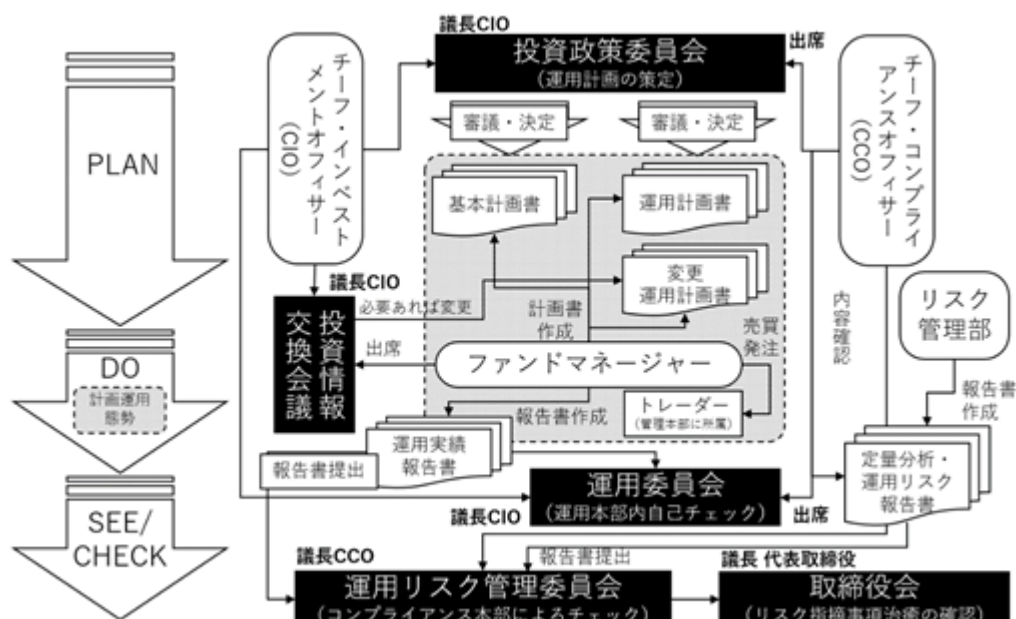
PLAN

DO

計画運用
勝勢

SEE/
CHECK

チーフ・インベストメントオフィサー
（CIO）

議長CIO
投資政策委員会
（運用計画の策定）

出席

チーフ・コンプライアンスオフィサー
（CCO）

審議・決定

審議・決定

基本計画書

運用計画書

変更
運用計画書

議長CIO

必要あれば変更

投資情報交換会議

計画書作成

売買発注

内容確認

リスク管理部

出席

ファンドマネージャー

報告書作成

トレーダー
（管理本部に所属）

報告書作成

運用実績
報告書

報告書提出

運用委員会
（運用本部内自己チェック）

議長CIO

出席

定量分析・
運用リスク
報告書

議長CCO

報告書提出

議長 代表取締役

運用リスク管理委員会
（コンプライアンス本部によるチェック）

取締役会
（リスク指摘事項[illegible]の確認）